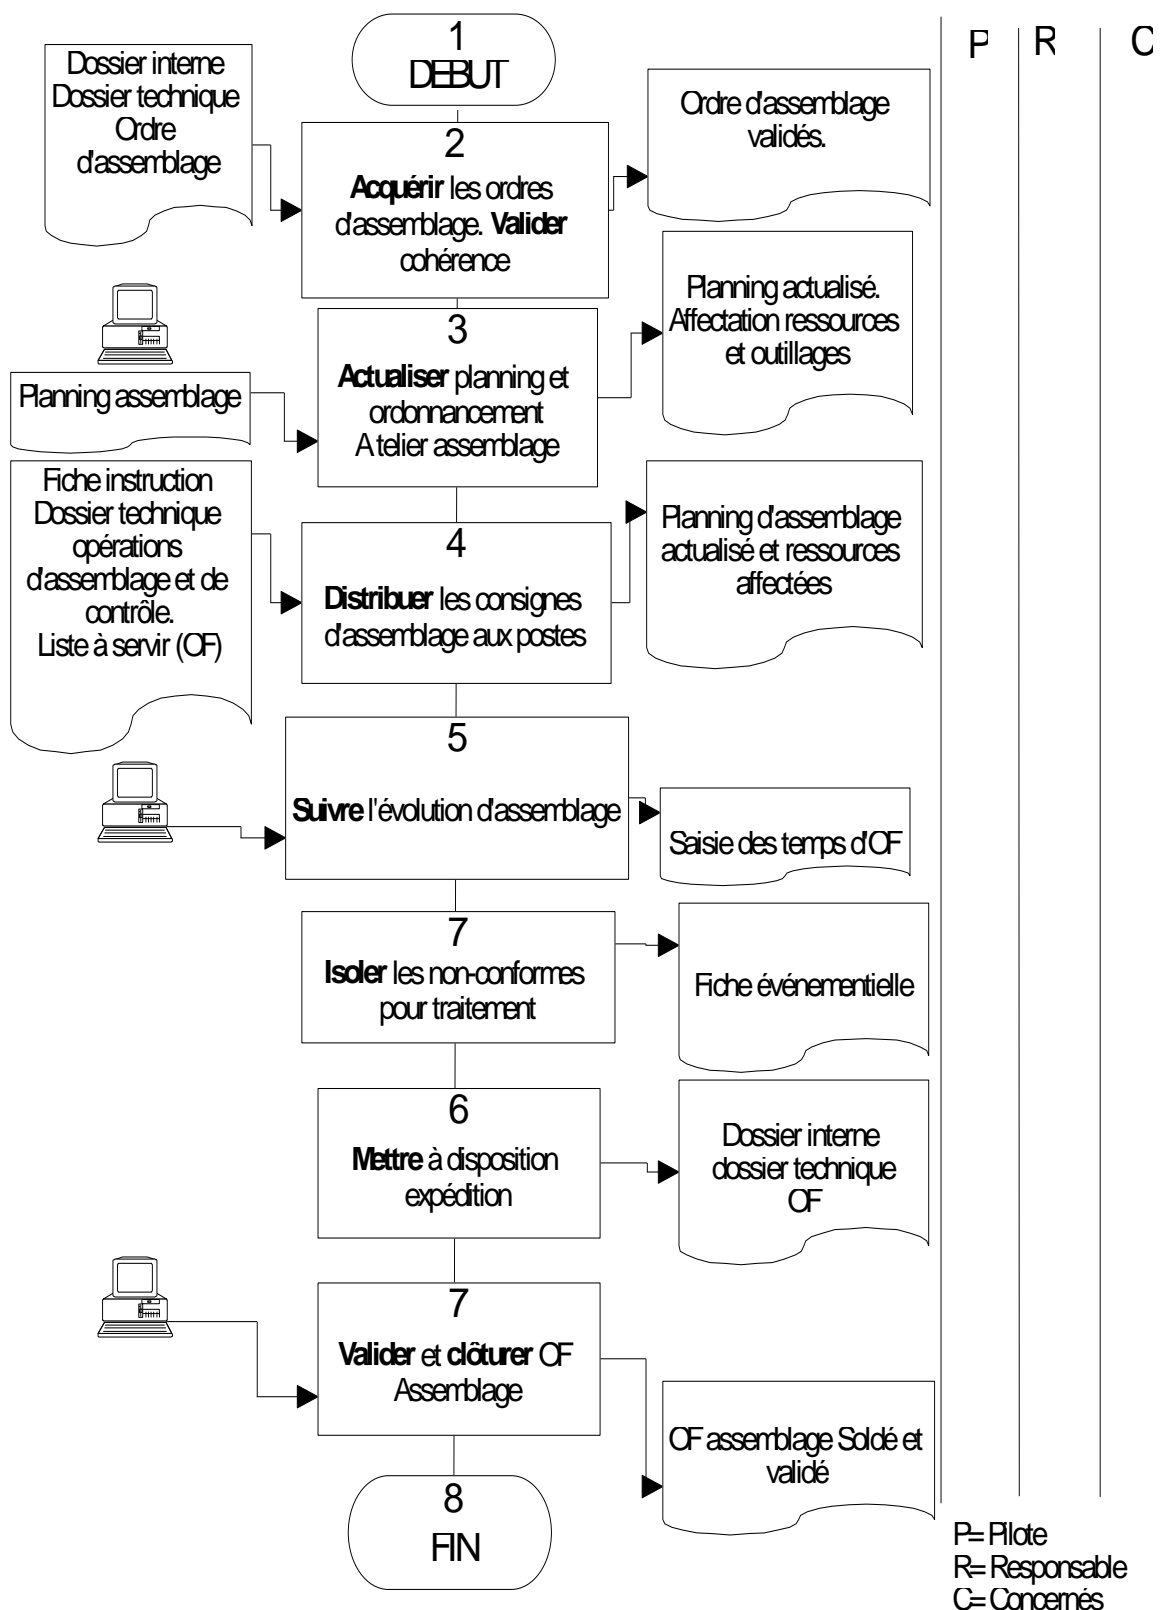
P | R | C

1
DEBUT

Dossier interne
Dossier technique
Ordre d'assemblage

2
**Acquérir** les ordres d'assemblage. **Valider** cohérence

Ordre d'assemblage validés.

3
**Actualiser** planning et ordonnancement
A telier assemblage

Planning assemblage

Planning actualisé.
Affectation ressources et outillages

Fiche instruction
Dossier technique opérations d'assemblage et de contrôle.
Liste à servir (OF)

4
**Distribuer** les consignes d'assemblage aux postes

Planning d'assemblage actualisé et ressources affectées

5
**Suivre** l'évolution d'assemblage

Saisie des temps d'OF

7
**Isoler** les non-conformes pour traitement

Fiche événementielle

6
**Mettre** à disposition expédition

Dossier interne
dossier technique
OF

7
**Valider** et **clôturer** OF
Assemblage

OF assemblage Soldé et validé

8
FIN

P= Pilote
R= Responsable
C= Concernés